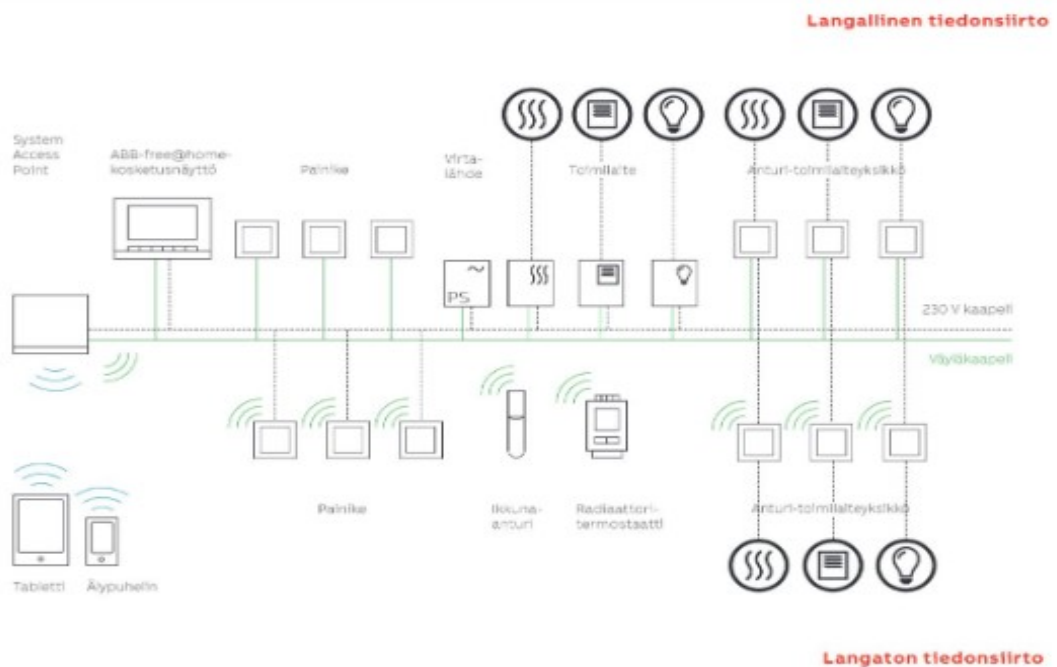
Langallinen tiedonsiirto

System Access Point

ABB-free@home-kosketusnäyttö

Painike

Virtalähde

Toimilaite

Anturi-toimilaiteyksikkö

PS

230 V kaapeli

Väyläkaapeli

Painike

Ikkuna-anturi

Radiaattori-termostaatti

Anturi-toimilaiteyksikkö

Tabletti

Älypuhelin

Langaton tiedonsiirto